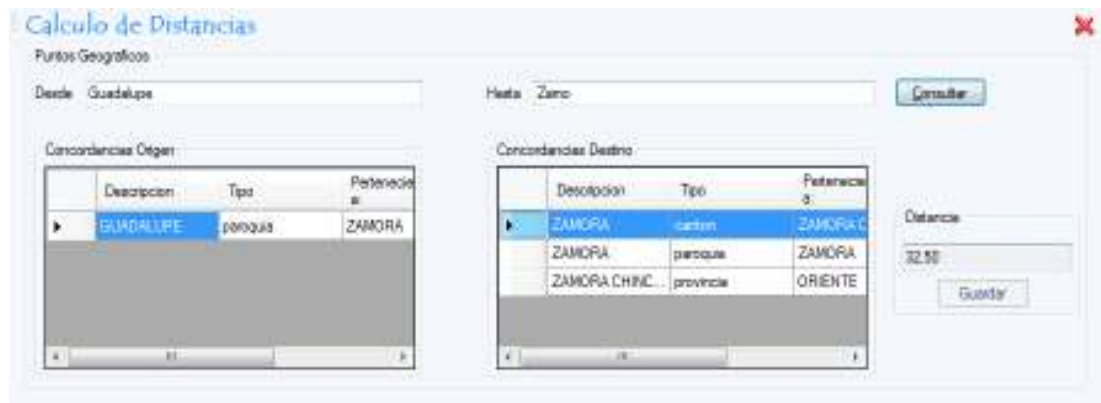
Calculo de Distancias

Puntos Geograficos

Desde Guadalupe

Hasta Zamo

Consultar

Concordancias Origen

| | Descripcion | Tipo | Pertenecia a |
|---|---|---|---|
| ▶ | GUADALUPE | parroquia | ZAMORA |

Concordancias Destino

| | Descripcion | Tipo | Pertenecia a |
|---|---|---|---|
| ▶ | ZAMORA | canton | ZAMORA C |
| | ZAMORA | parroquia | ZAMORA |
| | ZAMORA CHINC... | provincia | ORIENTE |

Distancia

32.50

Guardar